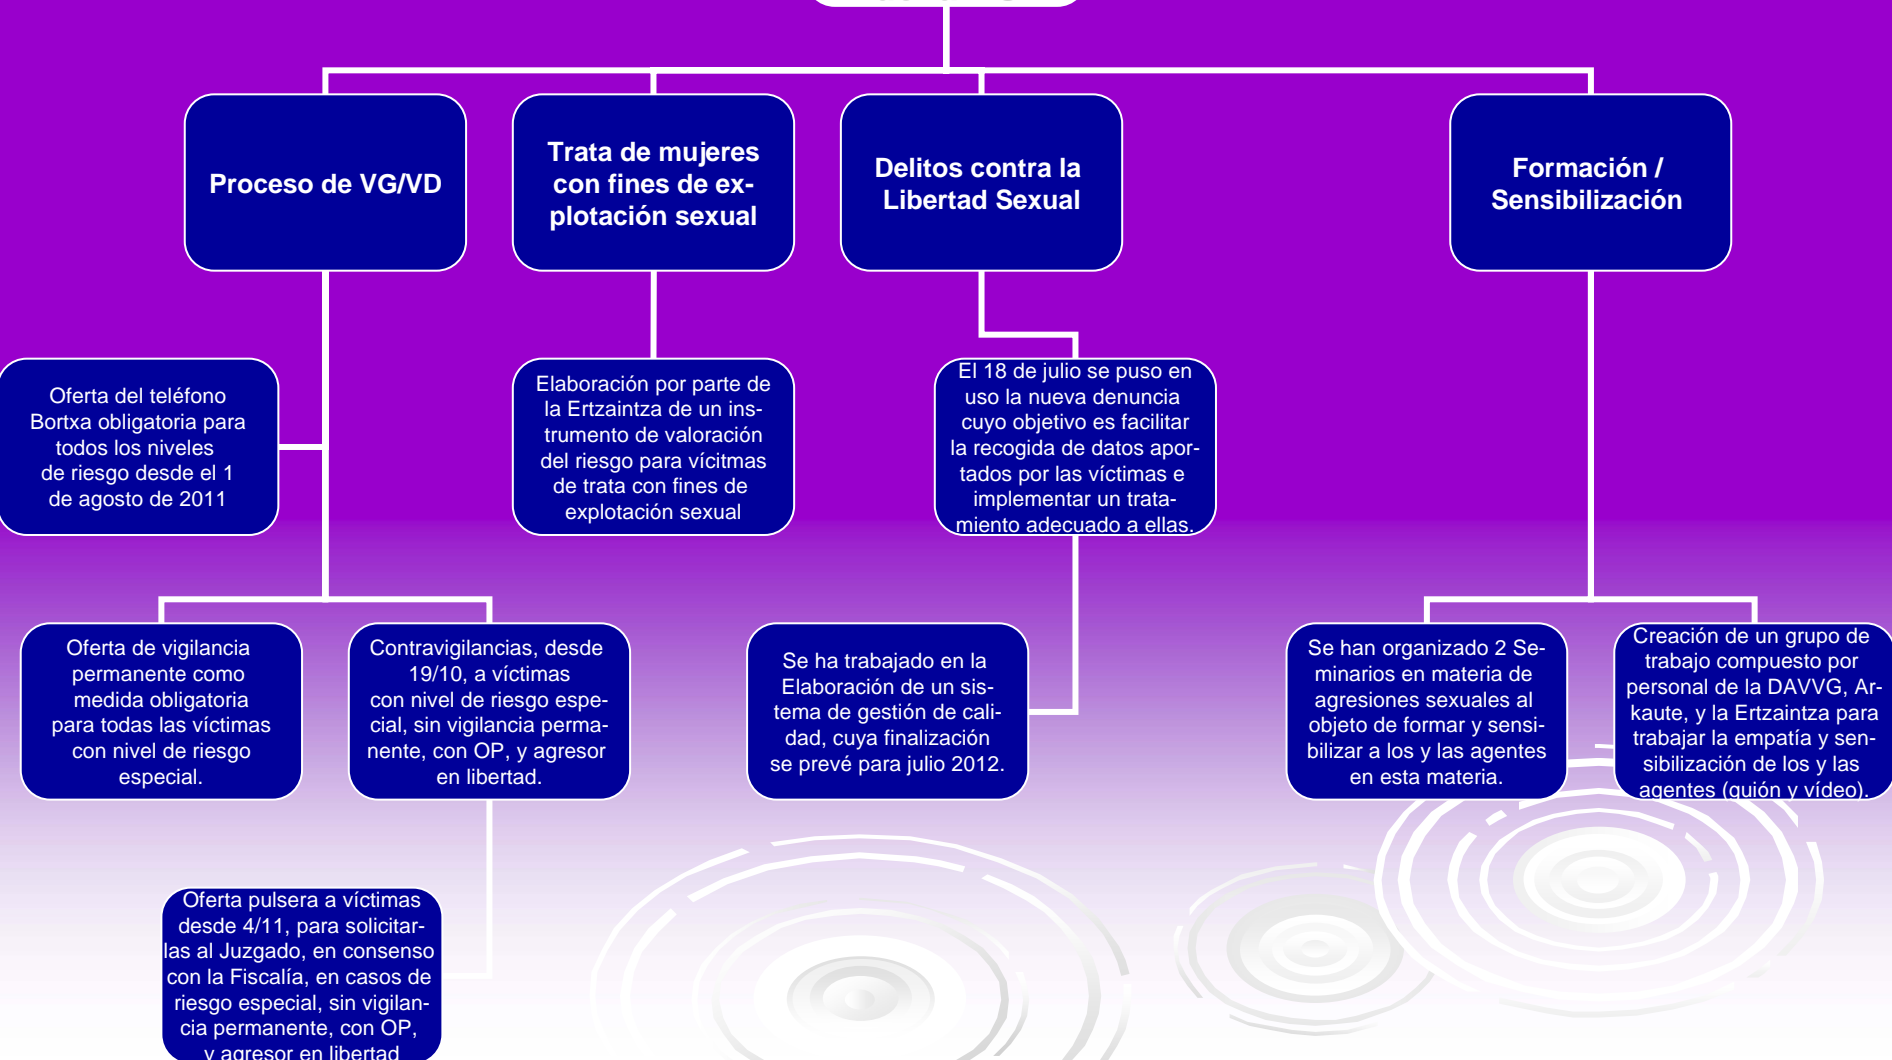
Proceso de VG/VD

Trata de mujeres con fines de explotación sexual

Delitos contra la Libertad Sexual

Formación / Sensibilización

Oferta del teléfono Bortxa obligatoria para todos los niveles de riesgo desde el 1 de agosto de 2011

Elaboración por parte de la Ertzaintza de un instrumento de valoración del riesgo para vícitmas de trata con fines de explotación sexual

El 18 de julio se puso en uso la nueva denuncia cuyo objetivo es facilitar la recogida de datos aportados por las víctimas e implementar un tratamiento adecuado a ellas.

Oferta de vigilancia permanente como medida obligatoria para todas las víctimas con nivel de riesgo especial.

Contravigilancias, desde 19/10, a víctimas con nivel de riesgo especial, sin vigilancia permanente, con OP, y agresor en libertad.

Se ha trabajado en la Elaboración de un sistema de gestión de calidad, cuya finalización se prevé para julio 2012.

Se han organizado 2 Seminarios en materia de agresiones sexuales al objeto de formar y sensibilizar a los y las agentes en esta materia.

Creación de un grupo de trabajo compuesto por personal de la DAVVG, Arkaute, y la Ertzaintza para trabajar la empatía y sensibilización de los y las agentes (guión y vídeo).

Oferta pulsera a víctimas desde 4/11, para solicitarlas al Juzgado, en consenso con la Fiscalía, en casos de riesgo especial, sin vigilancia permanente, con OP, y agresor en libertad